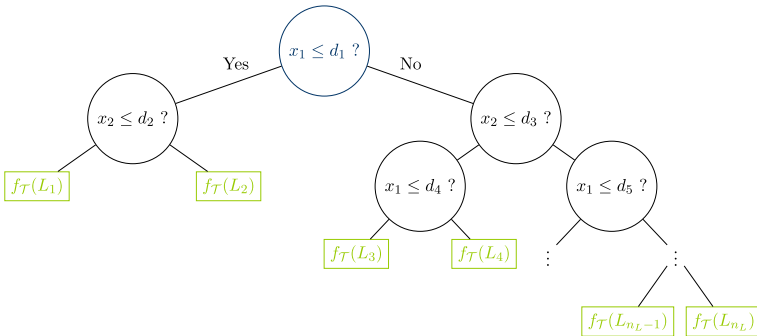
$x_1 \leq d_1$ ?

Yes

No

$x_2 \leq d_2$ ?

$x_2 \leq d_3$ ?

$f_{\mathcal{T}}(L_1)$

$f_{\mathcal{T}}(L_2)$

$x_1 \leq d_4$ ?

$x_1 \leq d_5$ ?

$f_{\mathcal{T}}(L_3)$

$f_{\mathcal{T}}(L_4)$

$\vdots$

$\vdots$

$f_{\mathcal{T}}(L_{n_L-1})$

$f_{\mathcal{T}}(L_{n_L})$